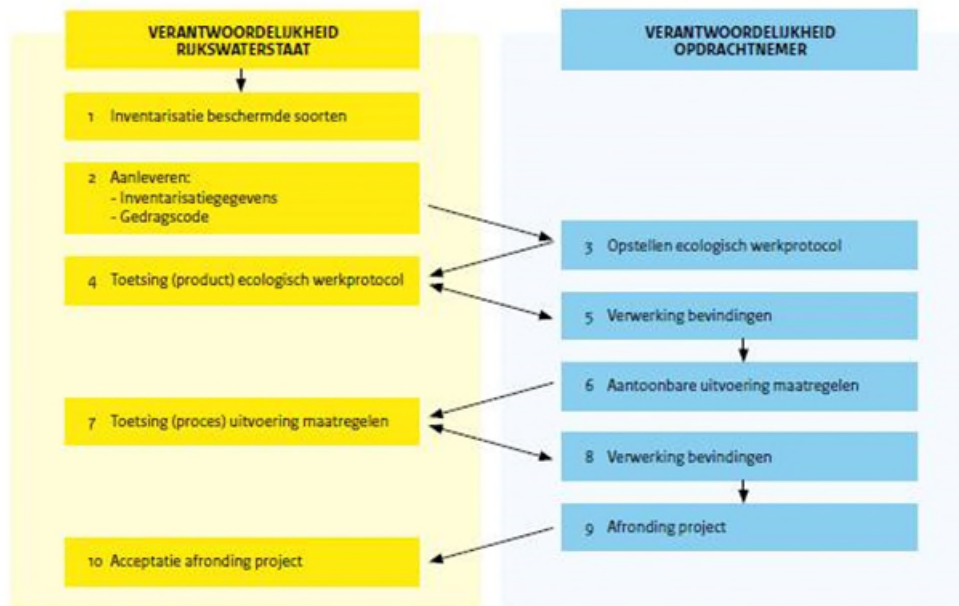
VERANTWOORDELIJKHEID RIJKSWATERSTAAT

VERANTWOORDELIJKHEID OPDRACHTNEMER

1 Inventarisatie beschermde soorten

2 Aanleveren:
- Inventarisatiegegevens
- Gedragscode

3 Opstellen ecologisch werkprotocol

4 Toetsing (product) ecologisch werkprotocol

5 Verwerking bevindingen

6 Aantoonbare uitvoering maatregelen

7 Toetsing (proces) uitvoering maatregelen

8 Verwerking bevindingen

9 Afronding project

10 Acceptatie afronding project